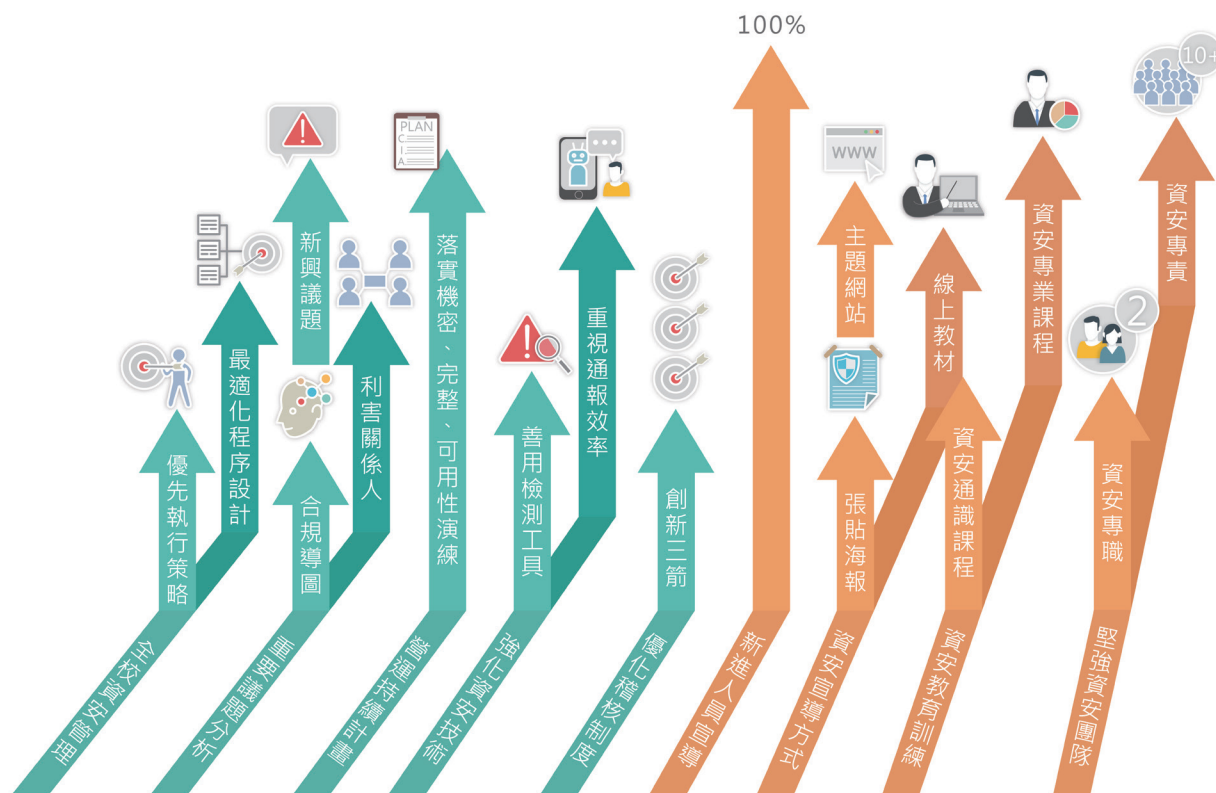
100%

10+

PLAN
C
I
A

WWW

2

新興議題

最適化程序設計

利害關係人

落實機密、完整、可用性演練

重視通報效率

優先執行策略

合規導圖

善用檢測工具

創新三箭

主題網站

線上教材

資安專業課程

資安專責

張貼海報

資安通識課程

資安專職

全校資安管理

重要議題分析

營運持續計畫

強化資安技術

優化稽核制度

新進人員宣導

資安宣導方式

資安教育訓練

堅強資安團隊